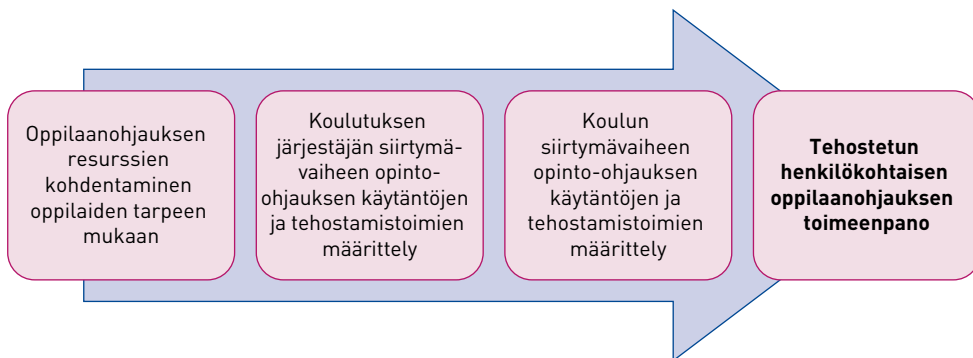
Oppilaanohjauksen resurssien kohdentaminen oppilaiden tarpeen mukaan

Koulutuksen järjestäjän siirtymävaiheen opinto-ohjauksen käytäntöjen ja tehostamistoimien määrittely

Koulun siirtymävaiheen opinto-ohjauksen käytäntöjen ja tehostamistoimien määrittely

**Tehostetun henkilökohtaisen oppilaanohjauksen toimeenpano**